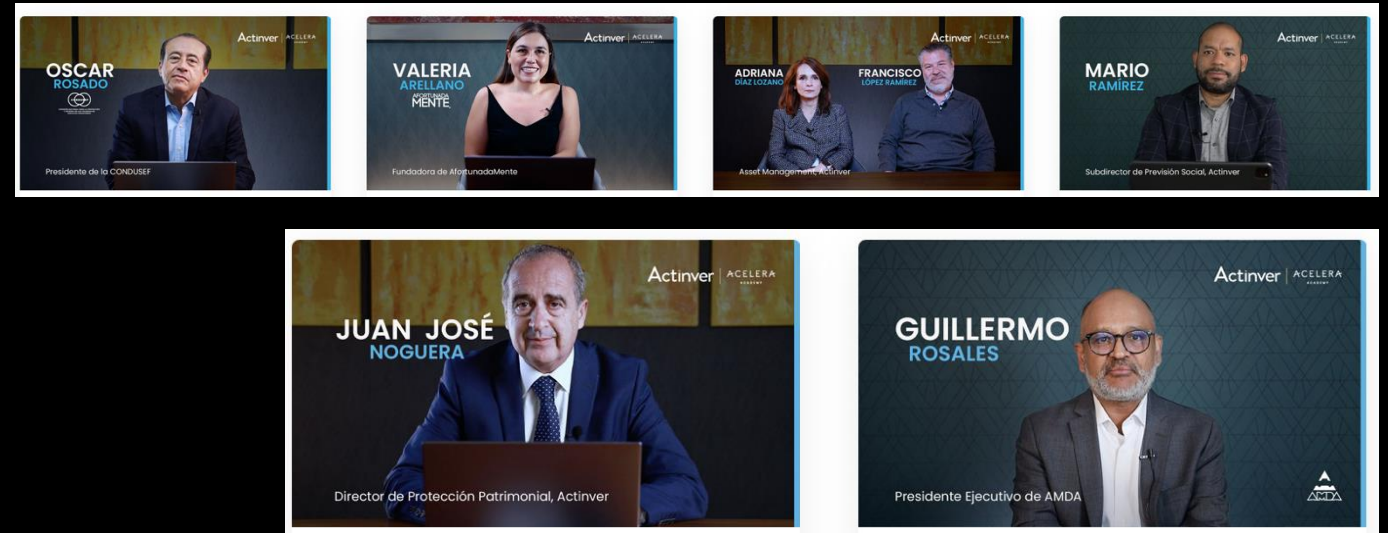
Actinver | ACELERA

OSCAR
ROSADO

Presidente de la CONDUSEF

Actinver | ACELERA ACADEMY

VALERIA
ARELLANO

AFORTUNADA MENTE

Fundadora de AfortunadaMente

Actinver | ACELERA

ADRIANA
DÍAZ LOZANO

FRANCISCO
LÓPEZ RAMÍREZ

Asset Management, Actinver

Actinver | ACELERA

MARIO
RAMÍREZ

Subdirector de Previsión Social, Actinver

Actinver | ACELERA ACADEMY

JUAN JOSÉ
NOGUERA

Director de Protección Patrimonial, Actinver

Actinver | ACELERA ACADEMY

GUILLERMO
ROSALES

Presidente Ejecutivo de AMDA

AMDA